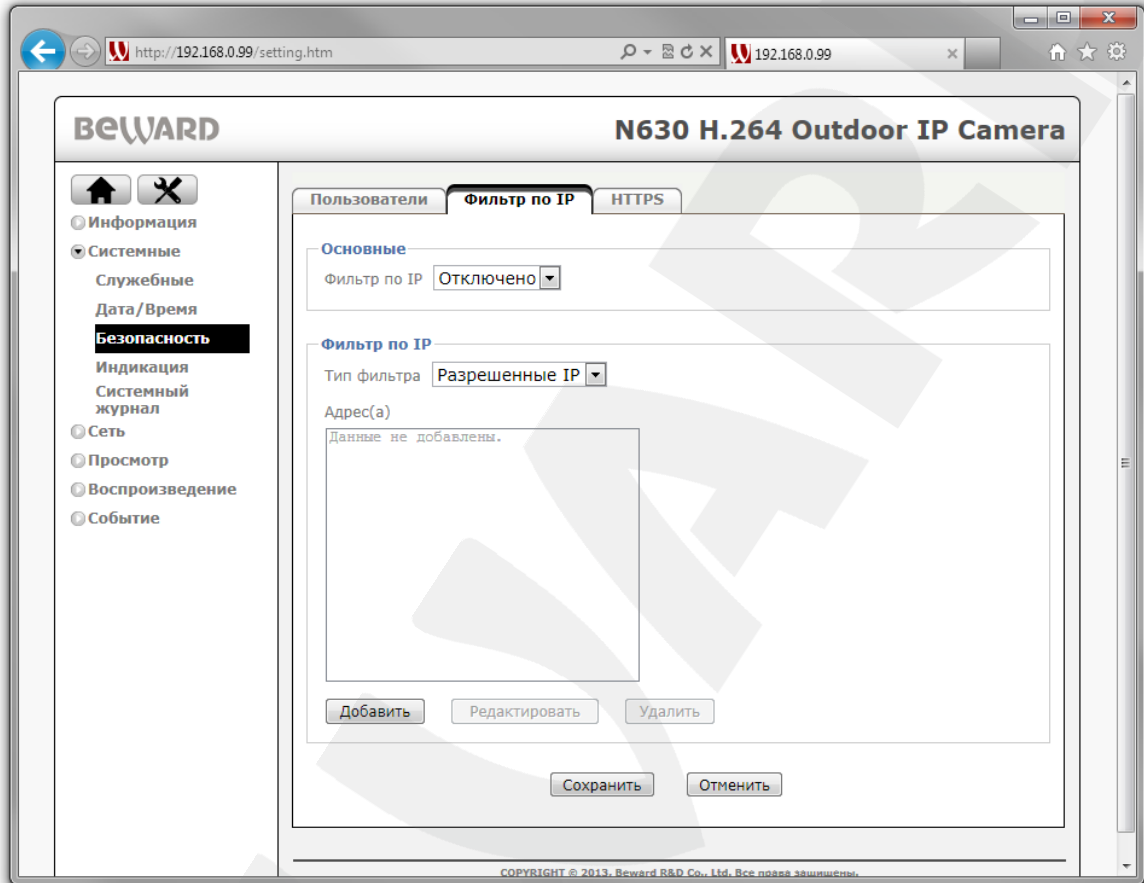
http://192.168.0.99/setting.htm

192.168.0.99

BEWARD

N630 H.264 Outdoor IP Camera

Информация
Системные
Служебные
Дата/Время
Безопасность
Индикация
Системный журнал
Сеть
Просмотр
Воспроизведение
Событие

Пользователи | Фильтр по IP | HTTPS

Основные
Фильтр по IP Отключено

Фильтр по IP
Тип фильтра Разрешенные IP
Адрес(а)
Данные не добавлены.

Добавить Редактировать Удалить

Сохранить Отменить

COPYRIGHT © 2013. Beward R&D Co., Ltd. Все права защищены.